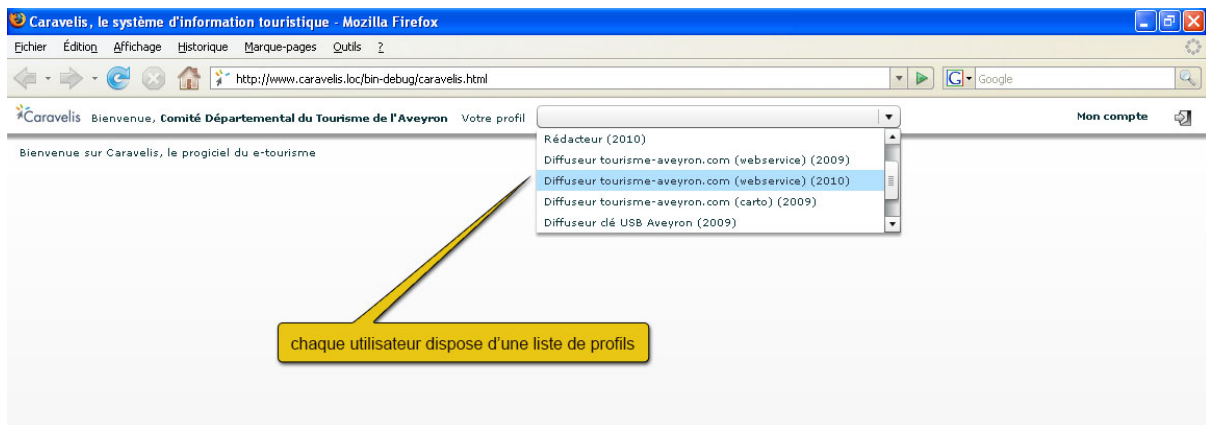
Caravelis, le système d'information touristique - Mozilla Firefox

Fichier Édition Affichage Historique Marque-pages Outils ?

http://www.caravelis.loc/bin-debug/caravelis.html

Google

Caravelis Bienvenue, Comité Départemental du Tourisme de l'Aveyron Votre profil

Mon compte

Rédacteur (2010)
Diffuseur tourisme-aveyron.com (webservice) (2009)
Diffuseur tourisme-aveyron.com (webservice) (2010)
Diffuseur tourisme-aveyron.com (carto) (2009)
Diffuseur clé USB Aveyron (2009)

Bienvenue sur Caravelis, le progiciel du e-tourisme

chaque utilisateur dispose d'une liste de profils